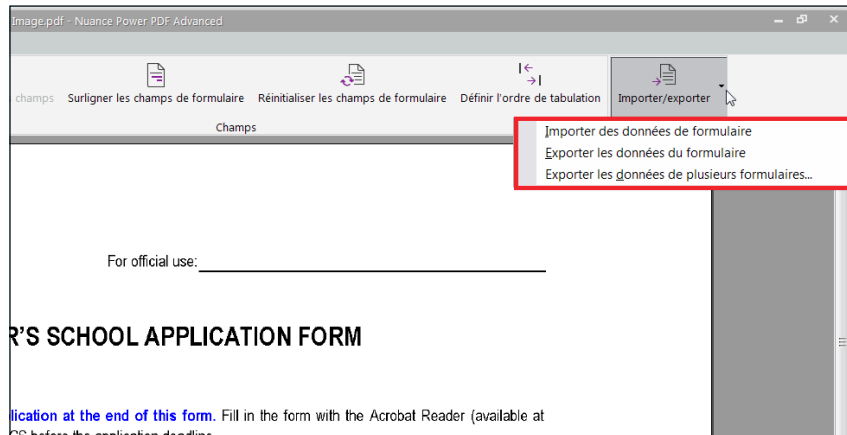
Image.pdf - Nuance Power PDF Advanced

champs Surligner les champs de formulaire Réinitialiser les champs de formulaire Définir l'ordre de tabulation Importer/exporter

Champs

Importer des données de formulaire
Exporter les données du formulaire
Exporter les données de plusieurs formulaires...

For official use:

R'S SCHOOL APPLICATION FORM

lication at the end of this form. Fill in the form with the Acrobat Reader (available at

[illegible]